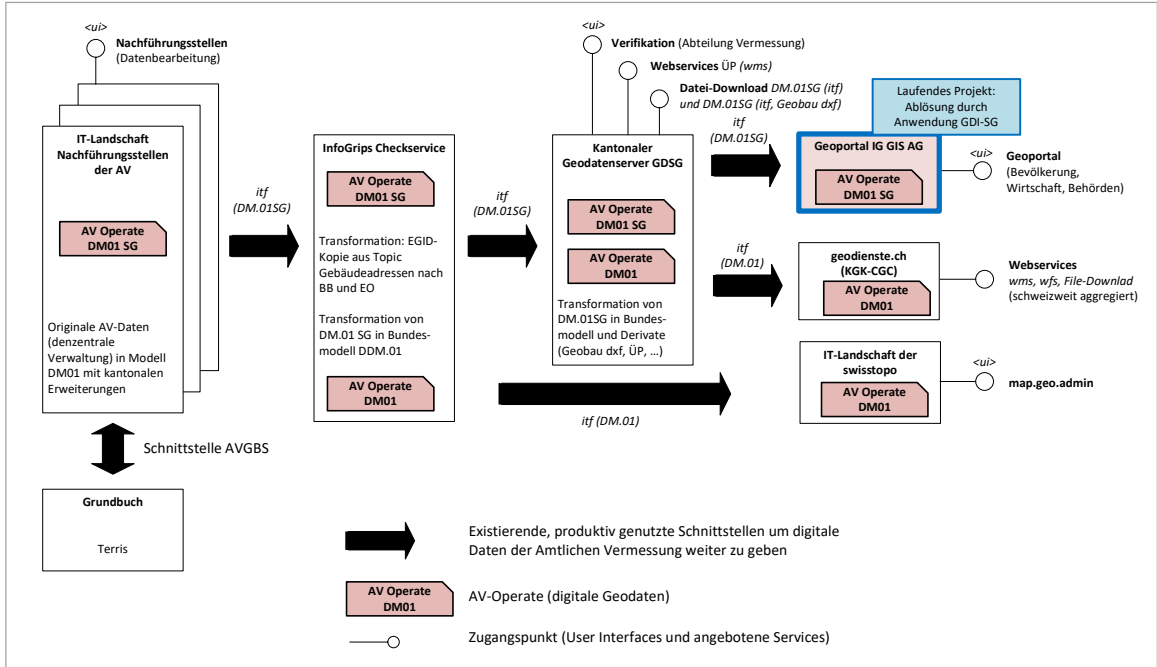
<ui>
Nachführungsstellen
(Datenbearbeitung)

IT-Landschaft Nachführungsstellen der AV

AV Operate DM01 SG

Originale AV-Daten (denzentrale Verwaltung) in Modell DM01 mit kantonalen Erweiterungen

itf
(DM.01SG)

InfoGrips Checkservice

AV Operate DM01 SG

Transformation: EGID-Kopie aus Topic Gebäudeadressen nach BB und EO

Transformation von DM.01 SG in Bundesmodell DDM.01

AV Operate DM01

itf
(DM.01SG)

<ui>
Verifikation (Abteilung Vermessung)

Webservices ÜP (wms)

Datei-Download DM.01SG (itf) und DM.01SG (itf, Geobau dxf)

Kantonaler Geodatenserver GDSG

AV Operate DM01 SG

AV Operate DM01

Transformation von DM.01SG in Bundesmodell und Derivate (Geobau dxf, ÜP, …)

itf
(DM.01SG)

Laufendes Projekt: Ablösung durch Anwendung GDI-SG

Geoportal IG GIS AG

AV Operate DM01 SG

<ui>
Geoportal
(Bevölkerung, Wirtschaft, Behörden)

itf
(DM.01)

geodienste.ch
(KGK-CGC)

AV Operate DM01

Webservices
wms, wfs, File-Downlad
(schweizweit aggregiert)

IT-Landschaft der swisstopo

AV Operate DM01

<ui>
map.geo.admin

itf (DM.01)

Schnittstelle AVGBS

Grundbuch

Terris

Existierende, produktiv genutzte Schnittstellen um digitale Daten der Amtlichen Vermessung weiter zu geben

AV Operate DM01

AV-Operate (digitale Geodaten)

Zugangspunkt (User Interfaces und angebotene Services)